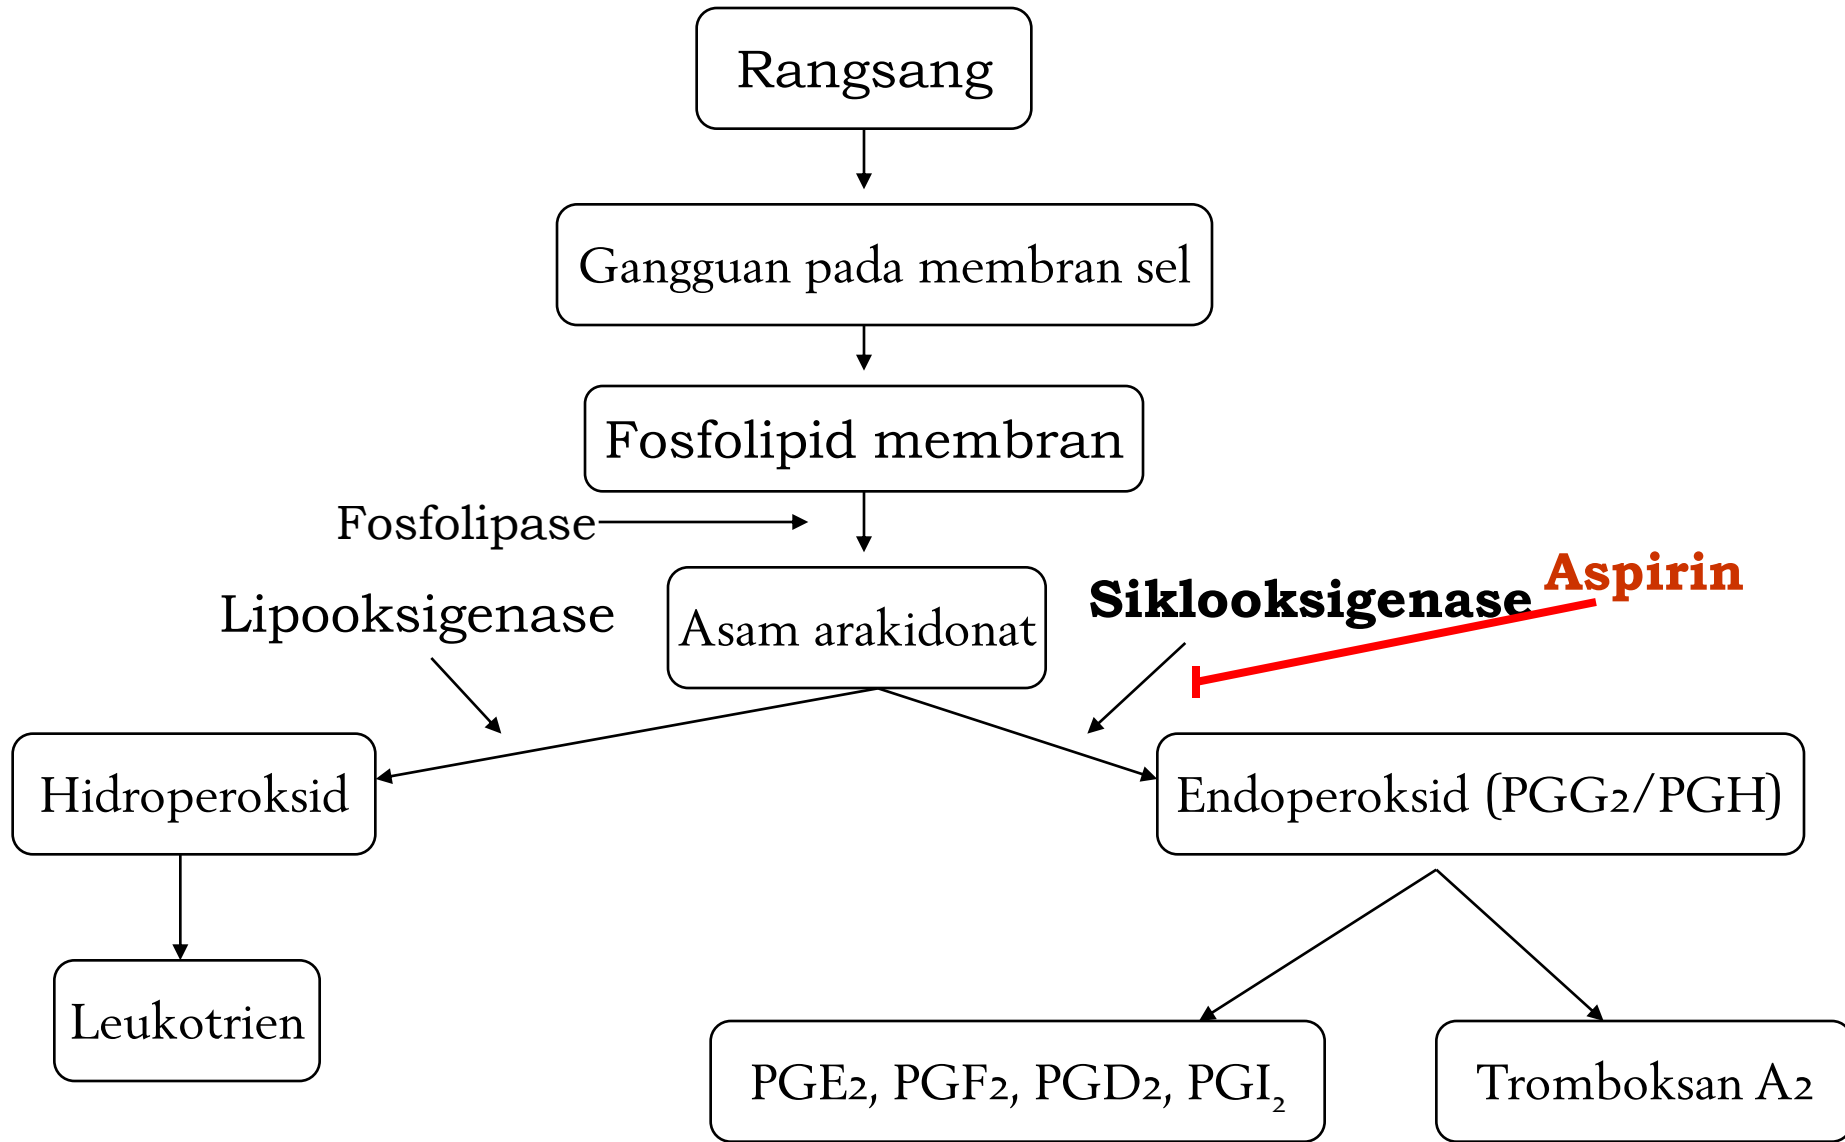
Rangsang

Gangguan pada membran sel

Fosfolipid membran

Fosfolipase

Lipooksigenase

Asam arakidonat

Siklooksigenase

Aspirin

Hidroperoksid

Endoperoksid (PGG2/PGH)

Leukotrien

PGE2, PGF2, PGD2, $PGI_2$

Tromboksan A2